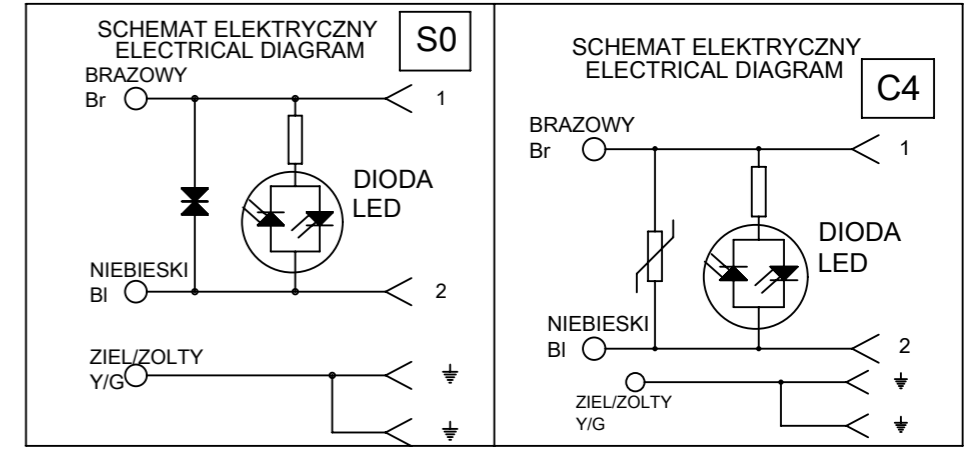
SCHEMAT ELEKTRYCZNY
ELECTRICAL DIAGRAM

S0

BRAZOWY
Br

1

DIODA
LED

NIEBIESKI
Bl

2

ZIEL/ZOLTY
Y/G

SCHEMAT ELEKTRYCZNY
ELECTRICAL DIAGRAM

C4

BRAZOWY
Br

1

DIODA
LED

NIEBIESKI
Bl

2

ZIEL/ZOLTY
Y/G